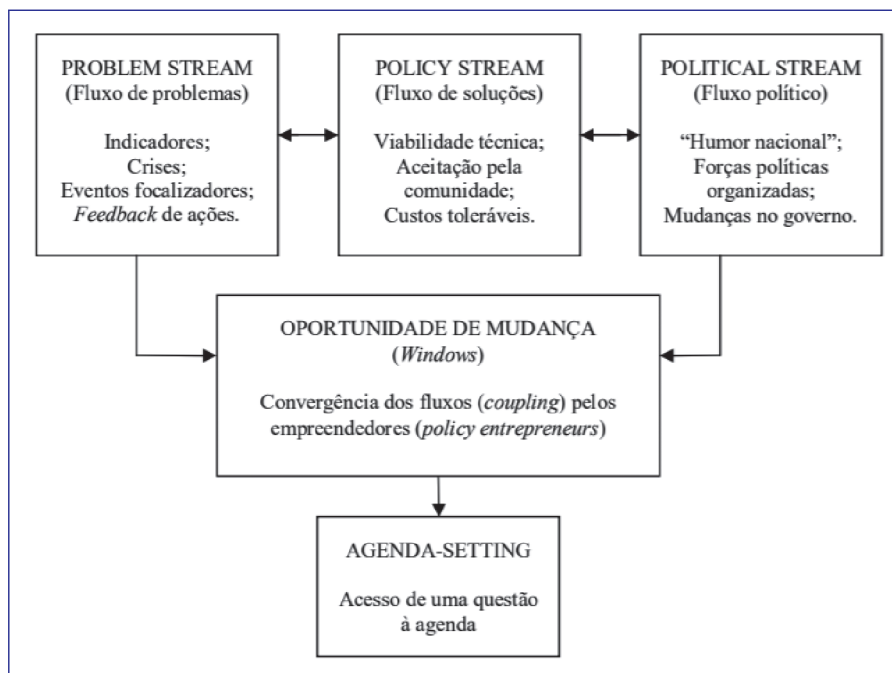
PROBLEM STREAM
(Fluxo de problemas)

Indicadores;
Crises;
Eventos focalizadores;
*Feedback* de ações.

POLICY STREAM
(Fluxo de soluções)

Viabilidade técnica;
Aceitação pela comunidade;
Custos toleráveis.

POLITICAL STREAM
(Fluxo político)

"Humor nacional";
Forças políticas organizadas;
Mudanças no governo.

OPORTUNIDADE DE MUDANÇA
(*Windows*)

Convergência dos fluxos (*coupling*) pelos empreendedores (*policy entrepreneurs*)

AGENDA-SETTING

Acesso de uma questão à agenda